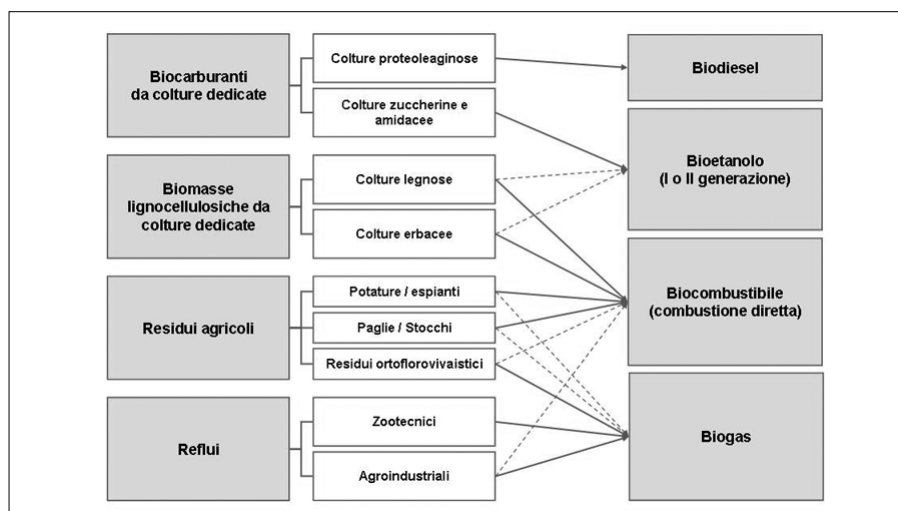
Biocarburanti da colture dedicate

Colture proteoleaginose

Colture zuccherine e amidacee

Biomasse lignocellulosiche da colture dedicate

Colture legnose

Colture erbacee

Residui agricoli

Potature / espianti

Paglie / Stocchi

Residui ortoflorovivaistici

Reflui

Zootecnici

Agroindustriali

Biodiesel

Bioetanolo (I o II generazione)

Biocombustibile (combustione diretta)

Biogas